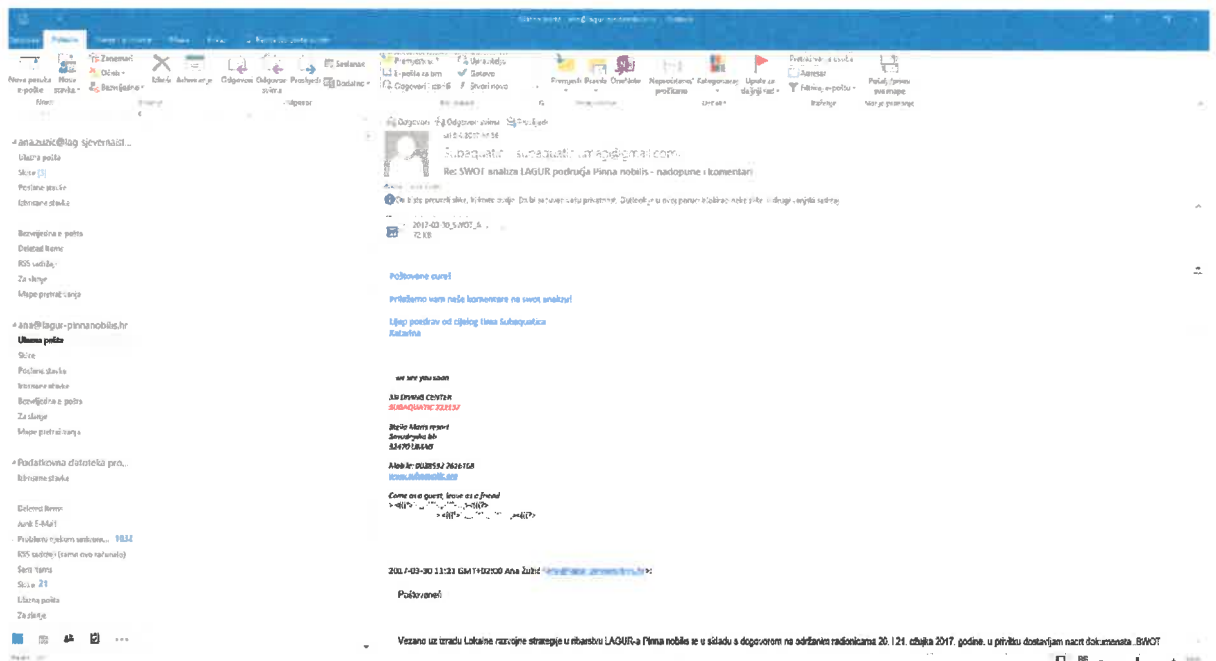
Datoteka Polazno Slanje/primanje Mapa Prikaz Recite što želite učiniti

Nova poruka e-pošte Nove stavke Zanemari Očisti Bezvrijedno Izbriši Arhiviraj Odgovori Odgovori svima Proslijedi Sastanak Dodatno Premjesti u: ? Upravitelju E-pošta za tim Gotovo Odgovori i izbriši Stvori novo Premjesti Pravila OneNote Nepročitano/pročitano Kategoriziraj Upute za daljnji rad Pretraži osobe Adresar Filtriraj e-poštu Pošalji/primi sve mape

anazubic@lag sjevernaist...
Ulazna pošta
Skice [3]
Poslane stavke
Izbrisane stavke

Bezvrijedna e-pošta
Deleted Items
RSS sadržaji
Za slanje
Mape pretraživanja

ana@lagur-pinnanobilis.hr
Ulazna pošta
Skice
Poslane stavke
Izbrisane stavke
Bezvrijedna e-pošta
Za slanje
Mape pretraživanja

Podatkovna datoteka pro...
Izbrisane stavke

Deleted Items
Junk E-Mail
Problemi s sinkronizacijom 1032
RSS sadržaji (samo ovo računalo)
Sent Items
Skice 21
Ulazna pošta
Za slanje

Odgovori Odgovori svima Proslijedi
uti 4.4.2017 14:58
Subaquatic <subaquatic.mar@gmail.com>
Re: SWOT analiza LAGUR područja Pinna nobilis - nadopune i komentari

Da biste preuzeli slike, kliknite ovdje. Da bi se zaštitila privatnost, Outlook je u ovoj poruci blokirao neke slike i druge vanjske sadržaje.

2017-03-30_SWOT_A...
72 KB

Poštovane cure!

Prilažemo vam naše komentare na swot analizu!

Lijep pozdrav od cijelog tima Subaquatica
Katarina

we see you soon

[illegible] DIVING CENTER
SUBAQUATIC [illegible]

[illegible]
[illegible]
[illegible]

Mobile: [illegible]
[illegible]

Come as a guest, leave as a friend
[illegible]

2017-03-30 11:23 GMT+02:00 Ana Žubić <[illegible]>:

Poštovani!

Vezano uz izradu Lokalne razvojne strategije u ribarstvu LAGUR-a Pinna nobilis te u skladu s dogovorom na održanim radionicama 20. i 21. ožujka 2017. godine, u privitku dostavljam nacrt dokumenata „SWOT